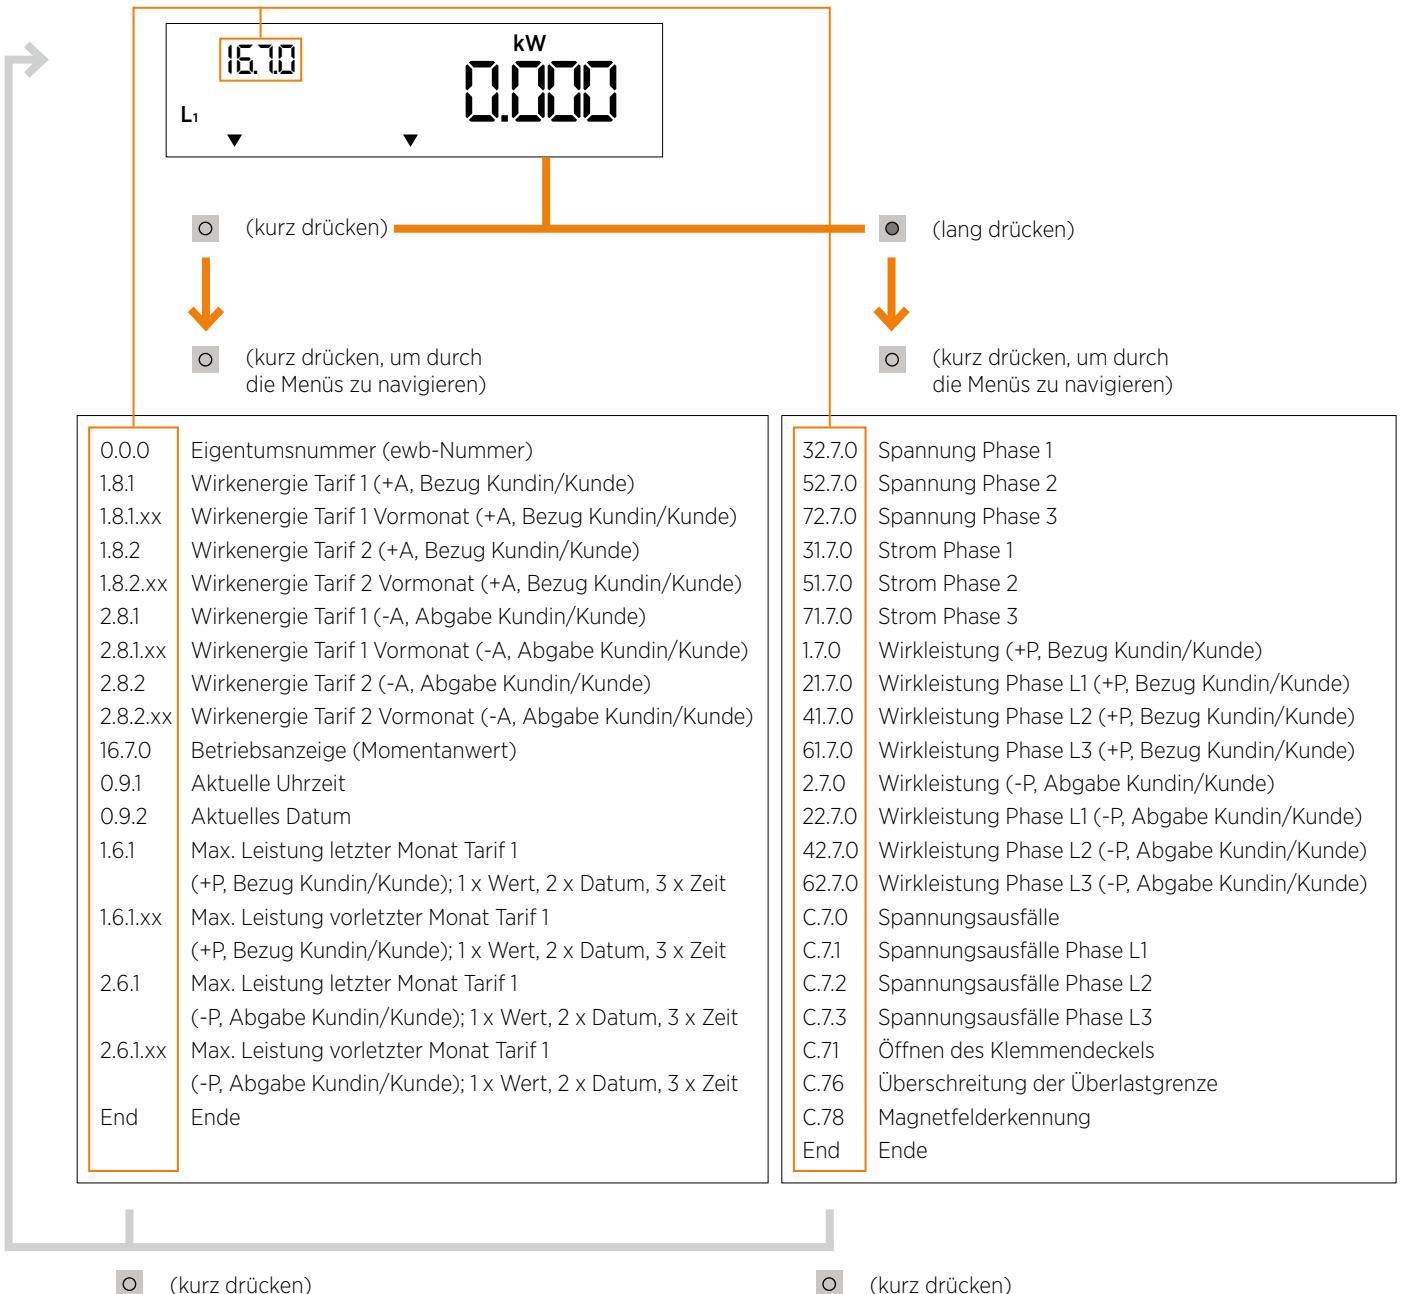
16.7.0
kW
0.000
L₁

(kurz drücken)

(lang drücken)

(kurz drücken, um durch die Menüs zu navigieren)

(kurz drücken, um durch die Menüs zu navigieren)

| | |
|---|---|
| 0.0.0 | Eigentumsnummer (ewb-Nummer) |
| 1.8.1 | Wirkenergie Tarif 1 (+A, Bezug Kundin/Kunde) |
| 1.8.1.xx | Wirkenergie Tarif 1 Vormonat (+A, Bezug Kundin/Kunde) |
| 1.8.2 | Wirkenergie Tarif 2 (+A, Bezug Kundin/Kunde) |
| 1.8.2.xx | Wirkenergie Tarif 2 Vormonat (+A, Bezug Kundin/Kunde) |
| 2.8.1 | Wirkenergie Tarif 1 (-A, Abgabe Kundin/Kunde) |
| 2.8.1.xx | Wirkenergie Tarif 1 Vormonat (-A, Abgabe Kundin/Kunde) |
| 2.8.2 | Wirkenergie Tarif 2 (-A, Abgabe Kundin/Kunde) |
| 2.8.2.xx | Wirkenergie Tarif 2 Vormonat (-A, Abgabe Kundin/Kunde) |
| 16.7.0 | Betriebsanzeige (Momentanwert) |
| 0.9.1 | Aktuelle Uhrzeit |
| 0.9.2 | Aktuelles Datum |
| 1.6.1 | Max. Leistung letzter Monat Tarif 1 (+P, Bezug Kundin/Kunde); 1 x Wert, 2 x Datum, 3 x Zeit |
| 1.6.1.xx | Max. Leistung vorletzter Monat Tarif 1 (+P, Bezug Kundin/Kunde); 1 x Wert, 2 x Datum, 3 x Zeit |
| 2.6.1 | Max. Leistung letzter Monat Tarif 1 (-P, Abgabe Kundin/Kunde); 1 x Wert, 2 x Datum, 3 x Zeit |
| 2.6.1.xx | Max. Leistung vorletzter Monat Tarif 1 (-P, Abgabe Kundin/Kunde); 1 x Wert, 2 x Datum, 3 x Zeit |
| End | Ende |

| | |
|---|---|
| 32.7.0 | Spannung Phase 1 |
| 52.7.0 | Spannung Phase 2 |
| 72.7.0 | Spannung Phase 3 |
| 31.7.0 | Strom Phase 1 |
| 51.7.0 | Strom Phase 2 |
| 71.7.0 | Strom Phase 3 |
| 1.7.0 | Wirkleistung (+P, Bezug Kundin/Kunde) |
| 21.7.0 | Wirkleistung Phase L1 (+P, Bezug Kundin/Kunde) |
| 41.7.0 | Wirkleistung Phase L2 (+P, Bezug Kundin/Kunde) |
| 61.7.0 | Wirkleistung Phase L3 (+P, Bezug Kundin/Kunde) |
| 2.7.0 | Wirkleistung (-P, Abgabe Kundin/Kunde) |
| 22.7.0 | Wirkleistung Phase L1 (-P, Abgabe Kundin/Kunde) |
| 42.7.0 | Wirkleistung Phase L2 (-P, Abgabe Kundin/Kunde) |
| 62.7.0 | Wirkleistung Phase L3 (-P, Abgabe Kundin/Kunde) |
| C.7.0 | Spannungsausfälle |
| C.7.1 | Spannungsausfälle Phase L1 |
| C.7.2 | Spannungsausfälle Phase L2 |
| C.7.3 | Spannungsausfälle Phase L3 |
| C.71 | Öffnen des Klemmendeckels |
| C.76 | Überschreitung der Überlastgrenze |
| C.78 | Magnetfelderkennung |
| End | Ende |

(kurz drücken)

(kurz drücken)